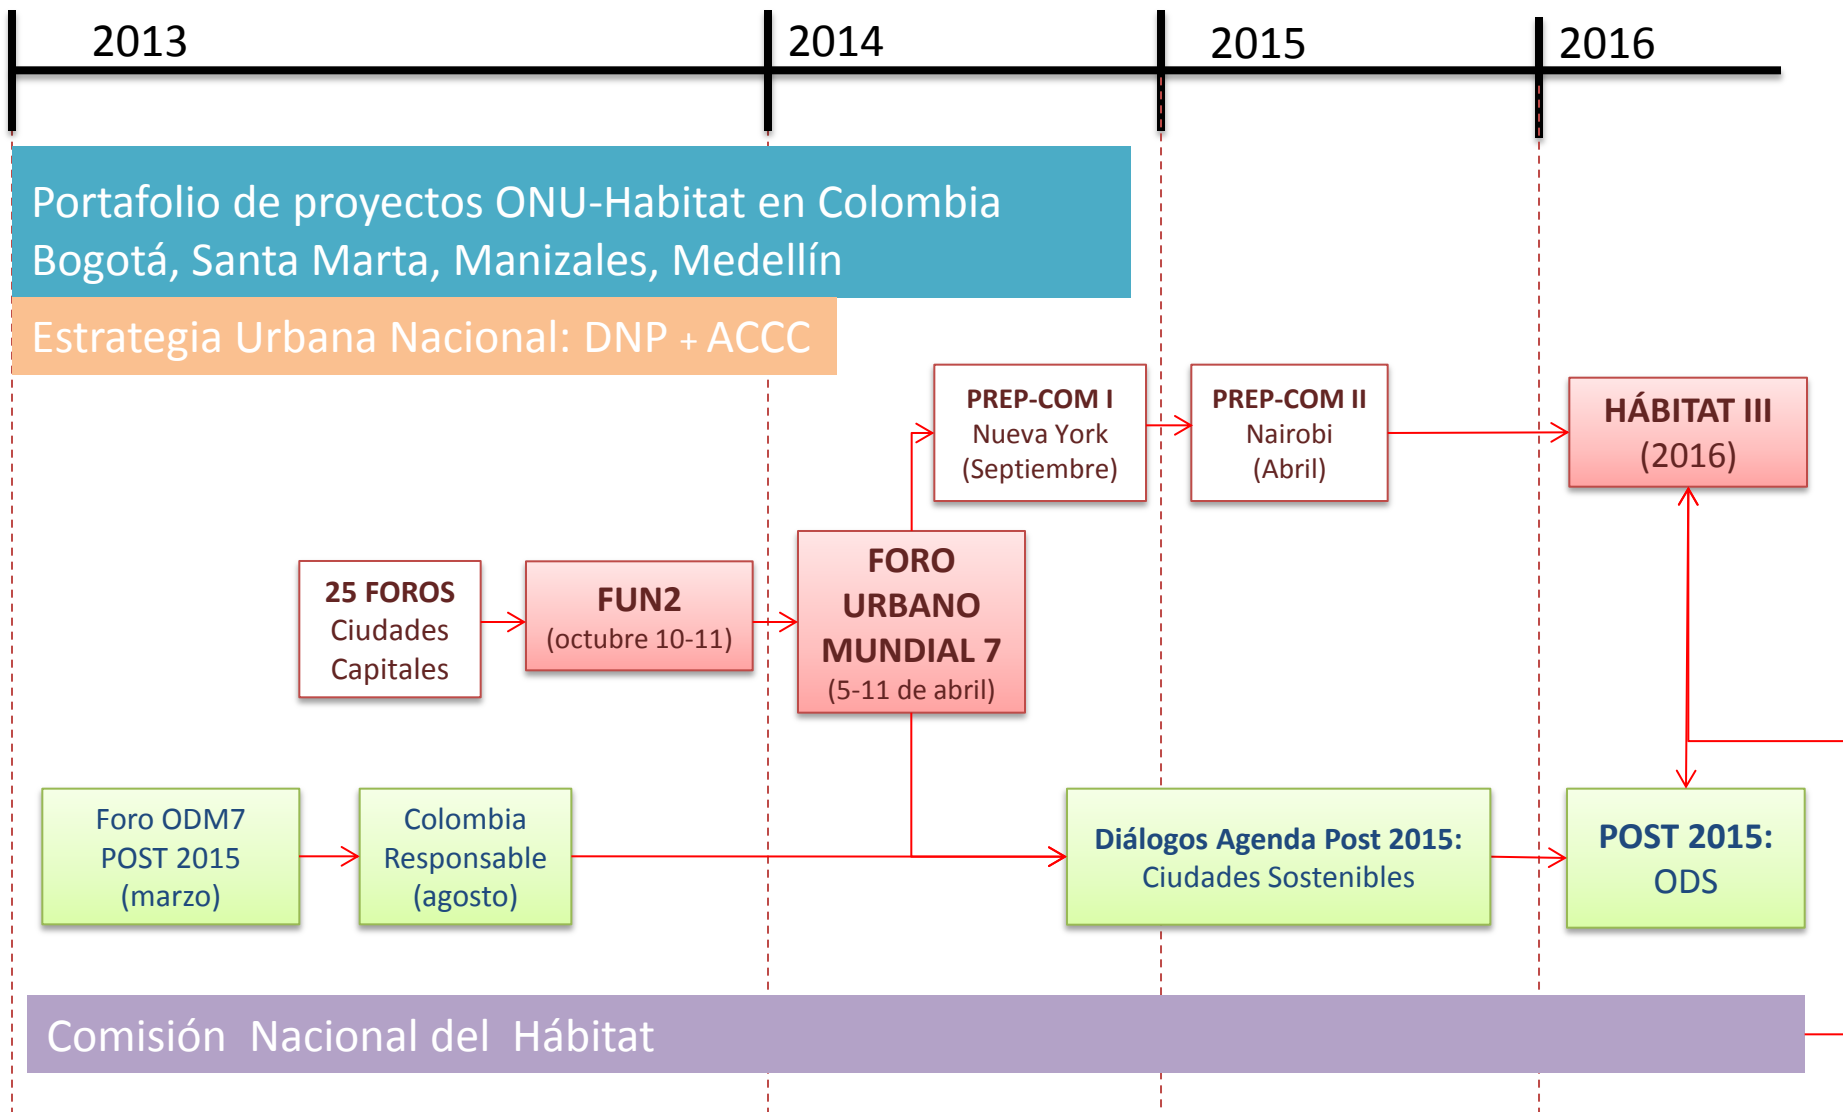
2013

2014

2015

2016

Portafolio de proyectos ONU-Habitat en Colombia
Bogotá, Santa Marta, Manizales, Medellín

Estrategia Urbana Nacional: DNP + ACCC

PREP-COM I
Nueva York
(Septiembre)

PREP-COM II
Nairobi
(Abril)

HÁBITAT III
(2016)

25 FOROS
Ciudades
Capitales

FUN2
(octubre 10-11)

FORO
URBANO
MUNDIAL 7
(5-11 de abril)

Foro ODM7
POST 2015
(marzo)

Colombia
Responsable
(agosto)

Diálogos Agenda Post 2015:
Ciudades Sostenibles

POST 2015:
ODS

Comisión Nacional del Hábitat